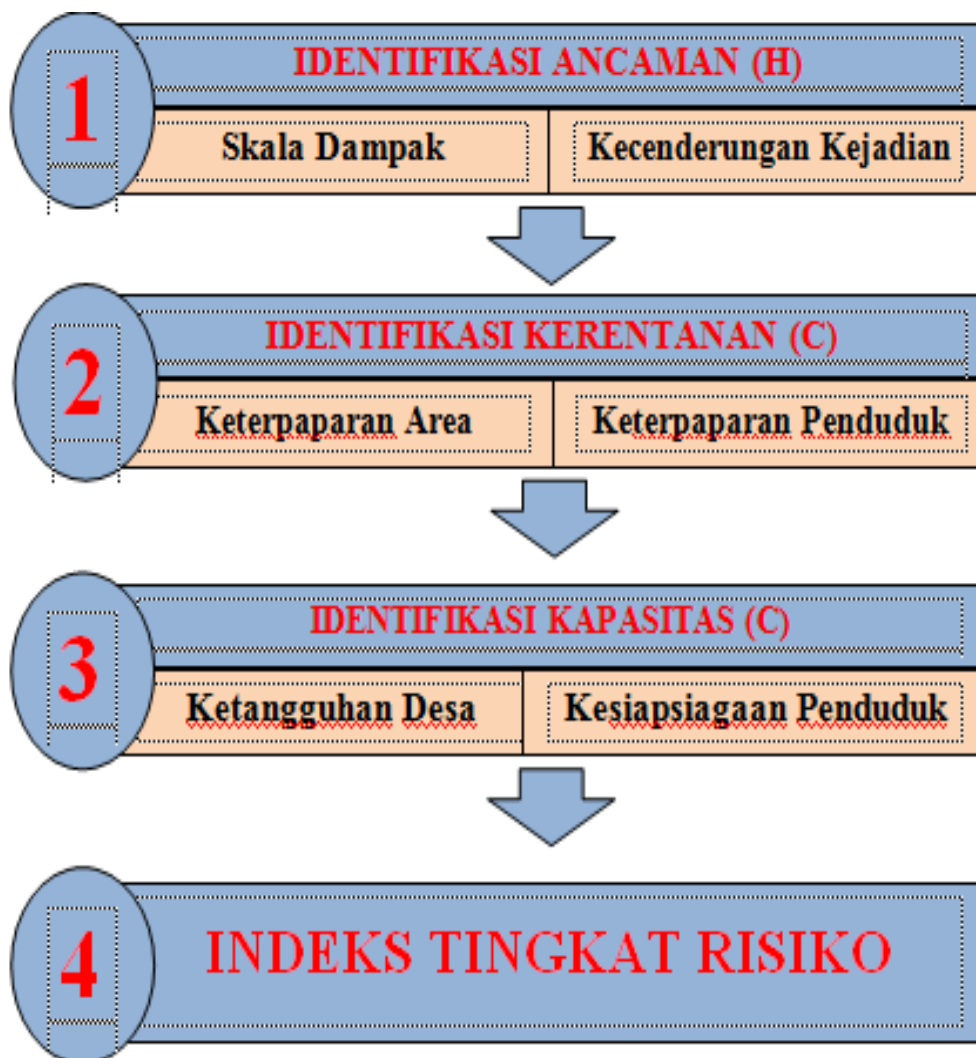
1

IDENTIFIKASI ANCAMAN (H)

Skala Dampak

Kecenderungan Kejadian

2

IDENTIFIKASI KERENTANAN (C)

Keterpaparan Area

Keterpaparan Penduduk

3

IDENTIFIKASI KAPASITAS (C)

Ketangguhan Desa

Kesiapsiagaan Penduduk

4

INDEKS TINGKAT RISIKO